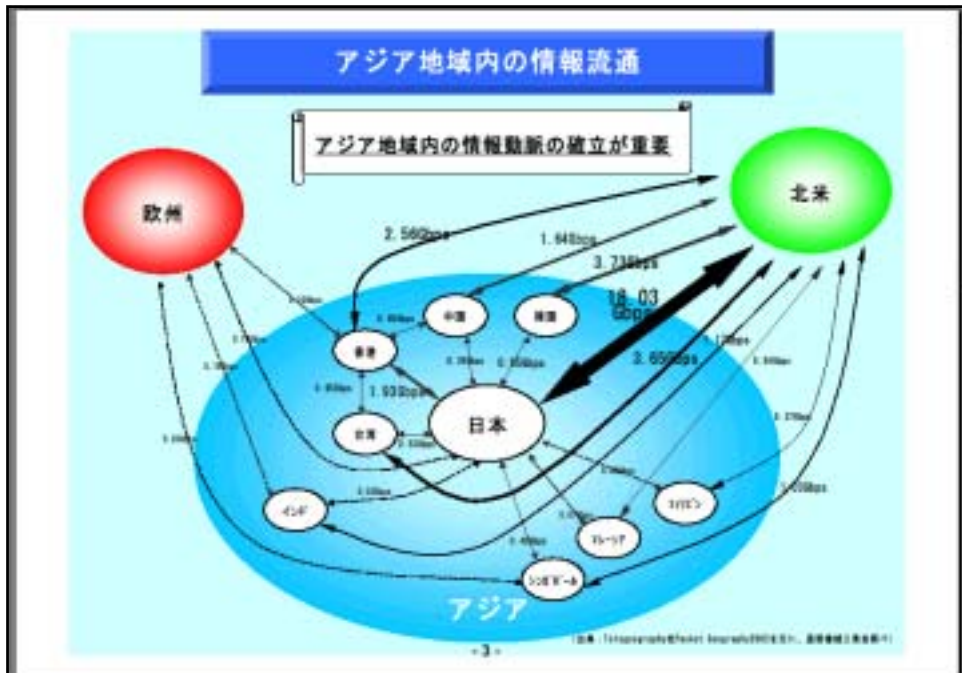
アジア地域内の情報流通

アジア地域内の情報動脈の確立が重要

欧州

北米

2.56Gbps

1.64Gbps

3.73Gbps

18.03 Gbps

3.65Gbps

1.93Gbps

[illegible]

中国

韓国

香港

台湾

日本

インド

フィリピン

マレーシア

シンガポール

アジア

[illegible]

- 3 -